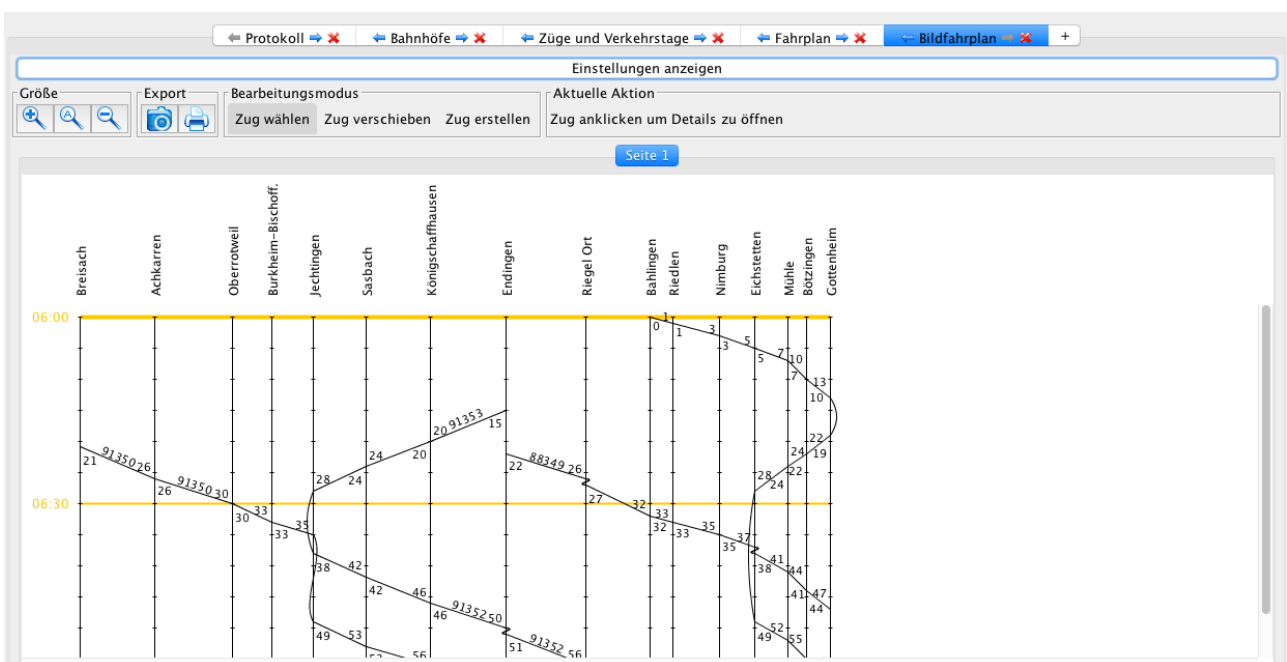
Protokoll | Bahnhöfe | Züge und Verkehrstage | Fahrplan | Bildfahrplan | +

Einstellungen anzeigen

Größe

Export

Bearbeitungsmodus
Zug wählen Zug verschieben Zug erstellen

Aktuelle Aktion
Zug anklicken um Details zu öffnen

Seite 1

Breisach
Achkarren
Oberrotweil
Burkheim-Bischoff.
Jechtingen
Sasbach
Königschaffhausen
Endingen
Riegel Ort
Bahlingen
Riedlen
Nimburg
Eichstetten
Mühle
Bötzingen
Gottenheim

06:00
06:30

0 1 1 3 3 5 5 7 7 10 13 10 22 24 19 22 28 24

91353 20 15 24 20 28 24

21 91350 26 26 91350 30 30 33 33 35

88349 22 26 27 32 33 32 33 35 35 37

38 42 42 46 46 91352 50 51 91352 56 49 53 53 56

38 41 44 41 47 44 49 52 55